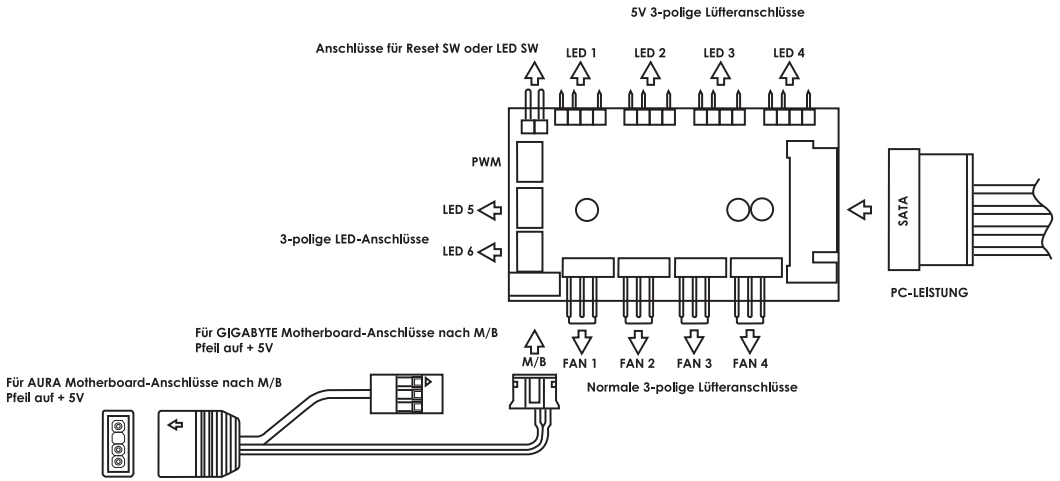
5V 3-polige Lüfteranschlüsse

Anschlüsse für Reset SW oder LED SW

LED 1

LED 2

LED 3

LED 4

PWM

LED 5

3-polige LED-Anschlüsse

LED 6

SATA

PC-LEISTUNG

Für GIGABYTE Motherboard-Anschlüsse nach M/B
Pfeil auf + 5V

M/B

FAN 1

FAN 2

FAN 3

FAN 4

Für AURA Motherboard-Anschlüsse nach M/B
Pfeil auf + 5V

Normale 3-polige Lüfteranschlüsse